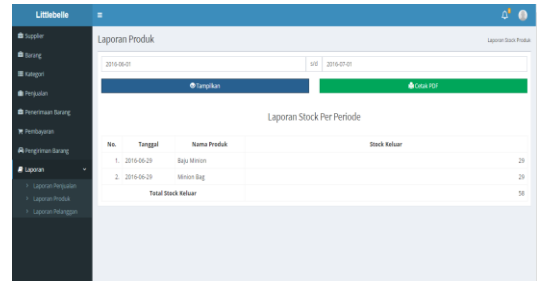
Littlebelle

Supplier
Barang
Kategori
Penjualan
Penerimaan Barang
Pembayaran
Pengiriman Barang
Laporan
Laporan Penjualan
Laporan Produk
Laporan Pelanggan

Laporan Produk

Laporan Stock Produk

2016-06-01

s/d 2016-07-01

Tampilkan

Cetak PDF

Laporan Stock Per Periode

| No. | Tanggal | Nama Produk | Stock Keluar |
|---|---|---|---|
| 1. | 2016-06-29 | Baju Minion | 29 |
| 2. | 2016-06-29 | Minion Bag | 29 |
| Total Stock Keluar | | | 58 |